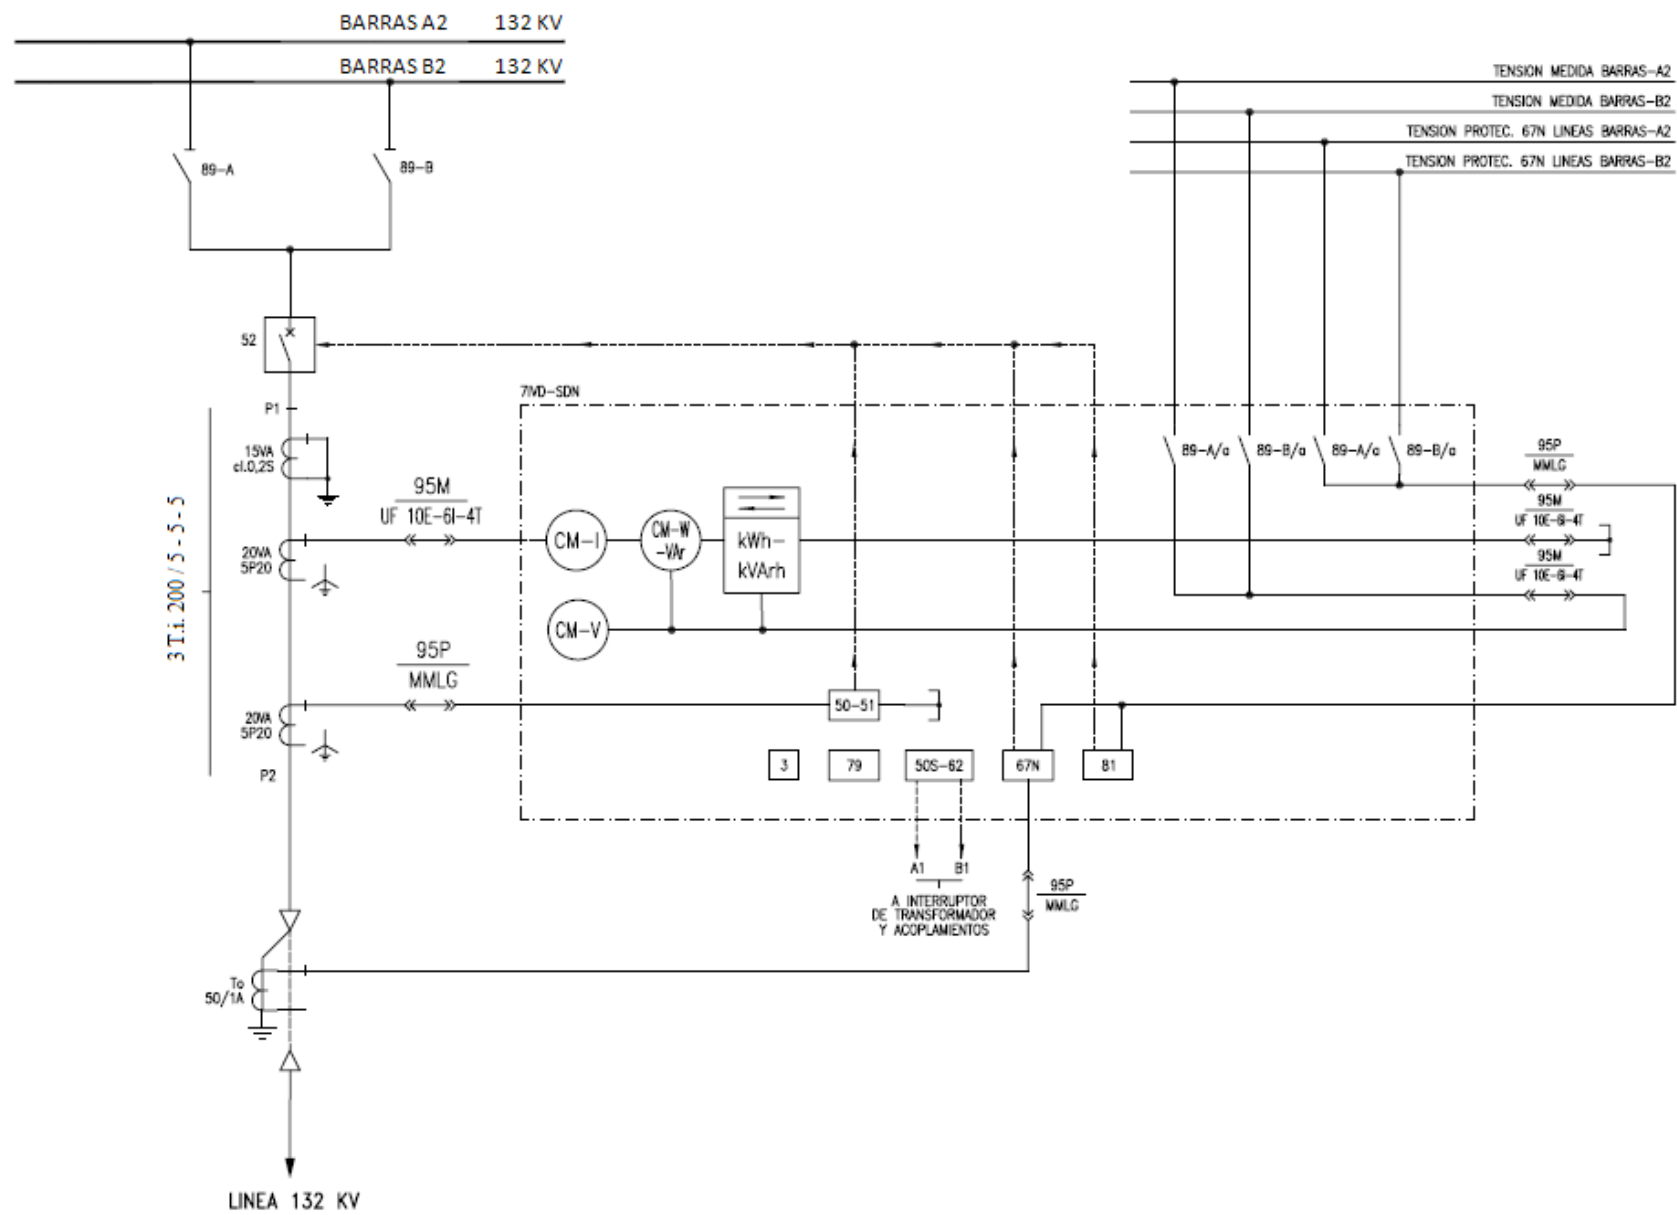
BARRAS A2 132 KV
BARRAS B2 132 KV

TENSION MEDIDA BARRAS-A2
TENSION MEDIDA BARRAS-B2
TENSION PROTEC. 67N LINEAS BARRAS-A2
TENSION PROTEC. 67N LINEAS BARRAS-B2

89-A
89-B

52

7IVD-SDN

P1
15VA
cl.0,2S

95M
UF 10E-6I-4T

20VA
5P20

CM-I
CM-W -VAr
kWh- kVArh
CM-V

3 T.i. 200 / 5 - 5 - 5

95P
MMLG

20VA
5P20

P2

50-51

3
79
50S-62
67N
81

89-A/a
89-B/a
89-A/a
89-B/a

95P
MMLG
95M
UF 10E-6I-4T
95M
UF 10E-6I-4T

A1
B1
A INTERRUPTOR
DE TRANSFORMADOR
Y ACOPLAMIENTOS

95P
MMLG

To
50/1A

LINEA 132 KV